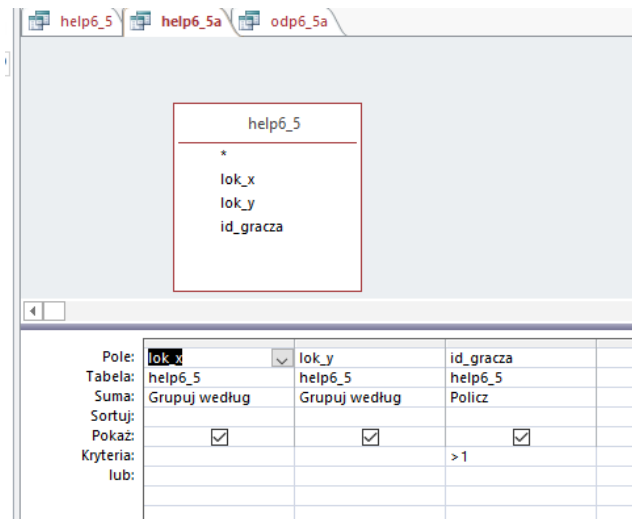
help6_5 | help6_5a | odp6_5a

help6_5
*
lok_x
lok_y
id_gracza

| | | | |
|---|---|---|---|
| Pole: | lok_x | lok_y | id_gracza |
| Tabela: | help6_5 | help6_5 | help6_5 |
| Suma: | Grupuj według | Grupuj według | Policz |
| Sortuj: | | | |
| Pokaż: | ☑ | ☑ | ☑ |
| Kryteria: | | | >1 |
| lub: | | | |